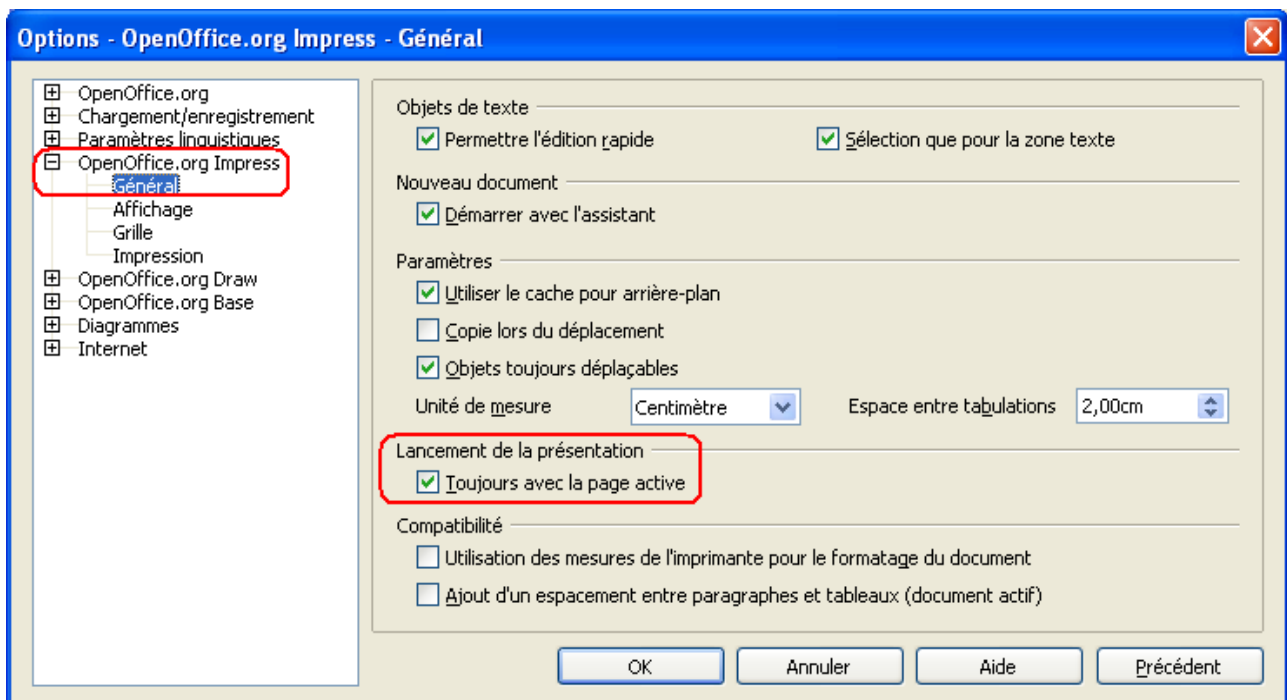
Options - OpenOffice.org Impress - Général

OpenOffice.org
Chargement/enregistrement
Paramètres linguistiques
OpenOffice.org Impress
Général
Affichage
Grille
Impression
OpenOffice.org Draw
OpenOffice.org Base
Diagrammes
Internet

Objets de texte
Permettre l'édition rapide
Sélection que pour la zone texte

Nouveau document
Démarrer avec l'assistant

Paramètres
Utiliser le cache pour arrière-plan
Copie lors du déplacement
Objets toujours déplaçables
Unité de mesure
Centimètre
Espace entre tabulations
2,00cm

Lancement de la présentation
Toujours avec la page active

Compatibilité
Utilisation des mesures de l'imprimante pour le formatage du document
Ajout d'un espacement entre paragraphes et tableaux (document actif)

OK
Annuler
Aide
Précédent